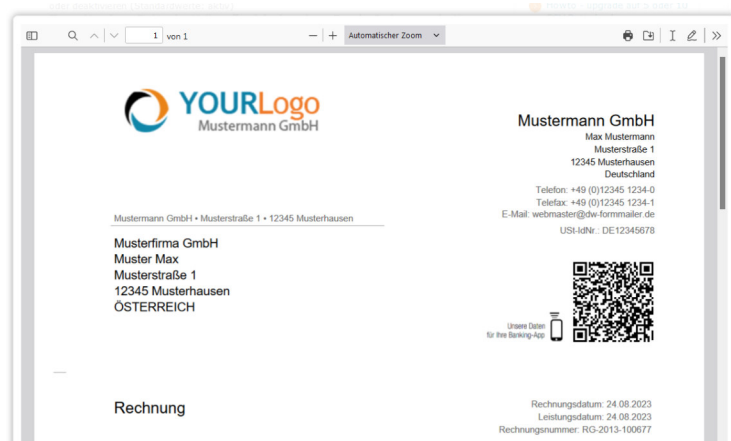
1 von 1

Automatischer Zoom

YOURLogo
Mustermann GmbH

Mustermann GmbH
Max Mustermann
Musterstraße 1
12345 Musterhausen
Deutschland

Telefon: +49 (0)12345 1234-0
Telefax: +49 (0)12345 1234-1
E-Mail: webmaster@dw-formmailer.de

USt-IdNr.: DE12345678

Mustermann GmbH • Musterstraße 1 • 12345 Musterhausen

Musterfirma GmbH
Muster Max
Musterstraße 1
12345 Musterhausen
ÖSTERREICH

Unsere Daten
für Ihre Banking-App

Rechnung

Rechnungsdatum: 24.08.2023
Leistungsdatum: 24.08.2023
Rechnungsnummer: RG-2013-100677